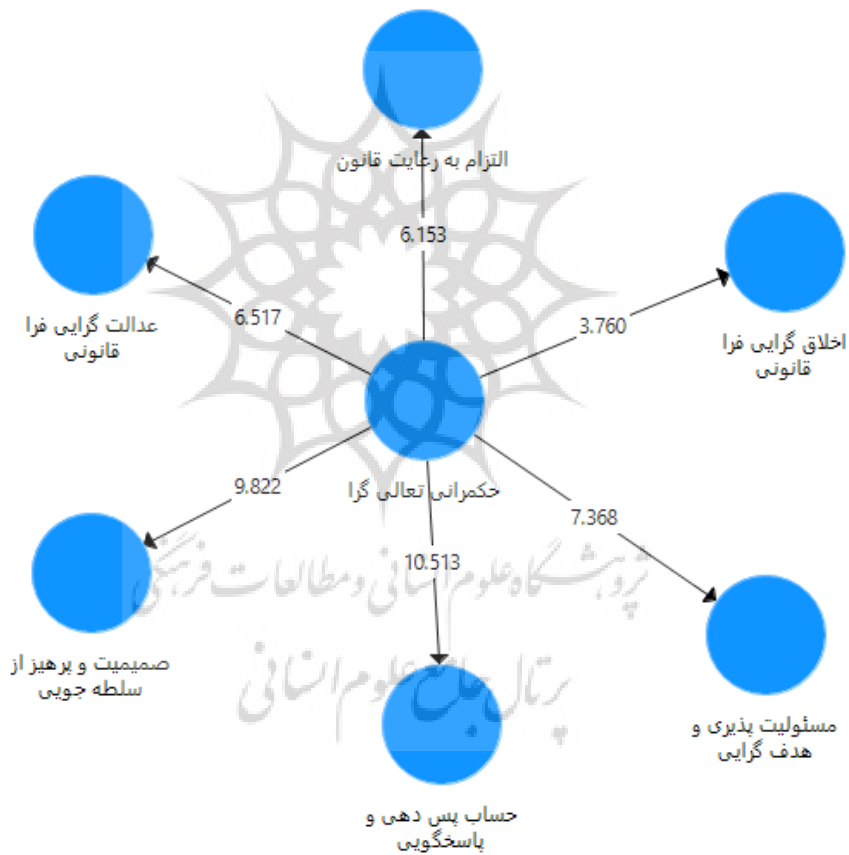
التزام به رعایت قانون

6.153

عدالت گرایی فرا قانونی

6.517

3.760

اخلاق گرایی فرا قانونی

حکمرانی تعالی گرا

9.822

7.368

10.513

پژوهشگاه علوم انسانی و مطالعات فرهنگی
پرتال جامع علوم انسانی

صمیمیت و پرهیز از سلطه جویی

مسئولیت پذیری و هدف گرایی

حساب پس دهی و پاسخگویی